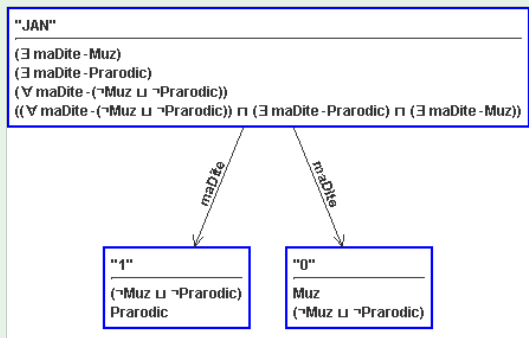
"JAN"

(∃ maDite - Muz)
(∃ maDite - Prarodic)
(∀ maDite - (¬Muz ⊔ ¬Prarodic))
((∀ maDite - (¬Muz ⊔ ¬Prarodic)) ⊓ (∃ maDite - Prarodic) ⊓ (∃ maDite - Muz))

maDite

maDite

"1"

(¬Muz ⊔ ¬Prarodic)
Prarodic

"0"

Muz
(¬Muz ⊔ ¬Prarodic)